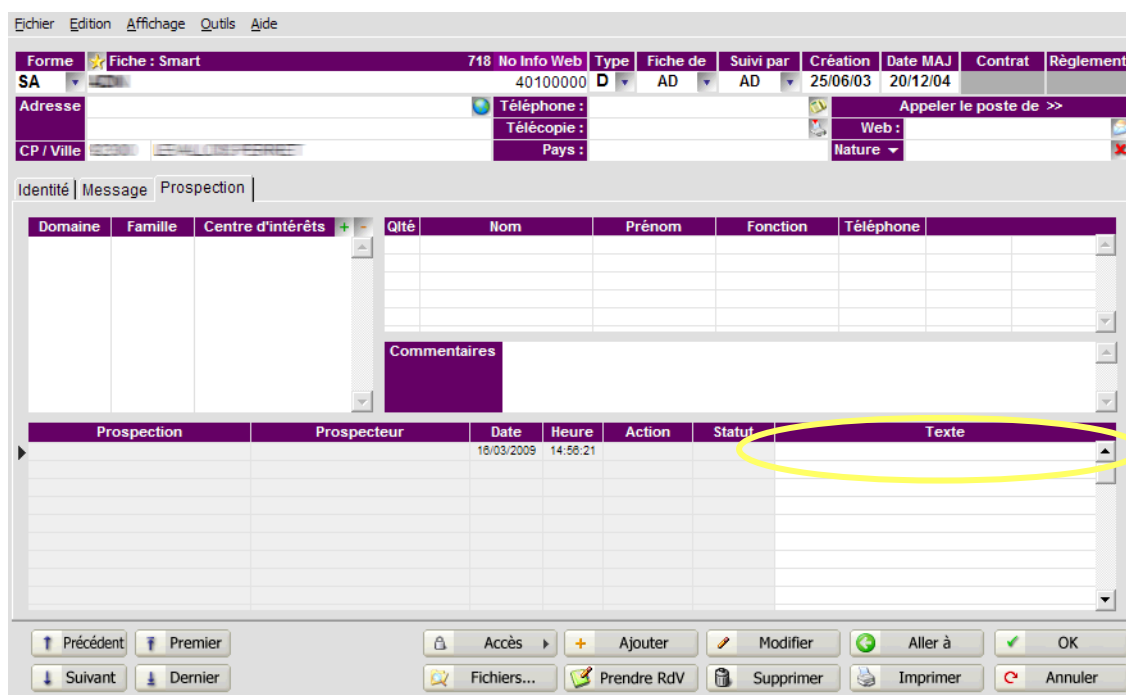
Fichier Edition Affichage Outils Aide

| Forme | Fiche : Smart | 718 No Info Web | Type | Fiche de | Suivi par | Création | Date MAJ | Contrat | Règlement |
|---|---|---|---|---|---|---|---|---|---|
| SA | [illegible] | 40100000 | D | AD | AD | 25/06/03 | 20/12/04 | | |

Adresse
Téléphone :
Appeler le poste de >>
Télécopie :
Web :
CP / Ville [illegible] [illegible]
Pays :
Nature

Identité | Message | Prospection

| Domaine | Famille | Centre d'intérêts |
|---|---|---|

| Qlté | Nom | Prénom | Fonction | Téléphone |
|---|---|---|---|---|

Commentaires

| Prospection | Prospecteur | Date | Heure | Action | Statut | Texte |
|---|---|---|---|---|---|---|
| | | 16/03/2009 | 14:56:21 | | | |

Précédent Premier Accès Ajouter Modifier Aller à OK
Suivant Dernier Fichiers... Prendre RdV Supprimer Imprimer Annuler